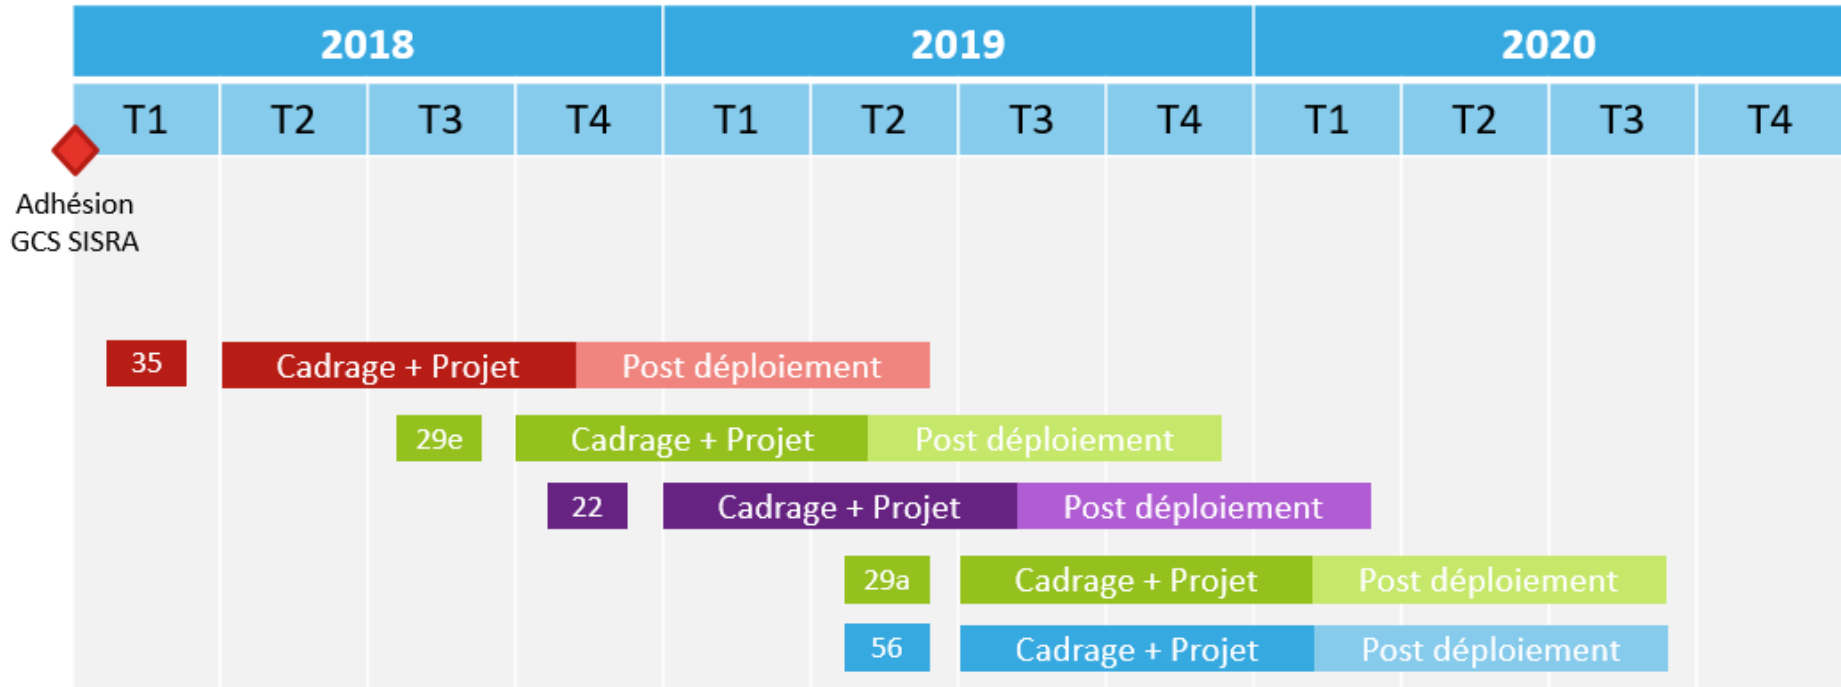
| 2018 | | | | 2019 | | | | 2020 | | | |
|---|---|---|---|---|---|---|---|---|---|---|---|
| T1 | T2 | T3 | T4 | T1 | T2 | T3 | T4 | T1 | T2 | T3 | T4 |

Adhésion GCS SISRA

35 Cadrage + Projet Post déploiement

29e Cadrage + Projet Post déploiement

22 Cadrage + Projet Post déploiement

29a Cadrage + Projet Post déploiement

56 Cadrage + Projet Post déploiement